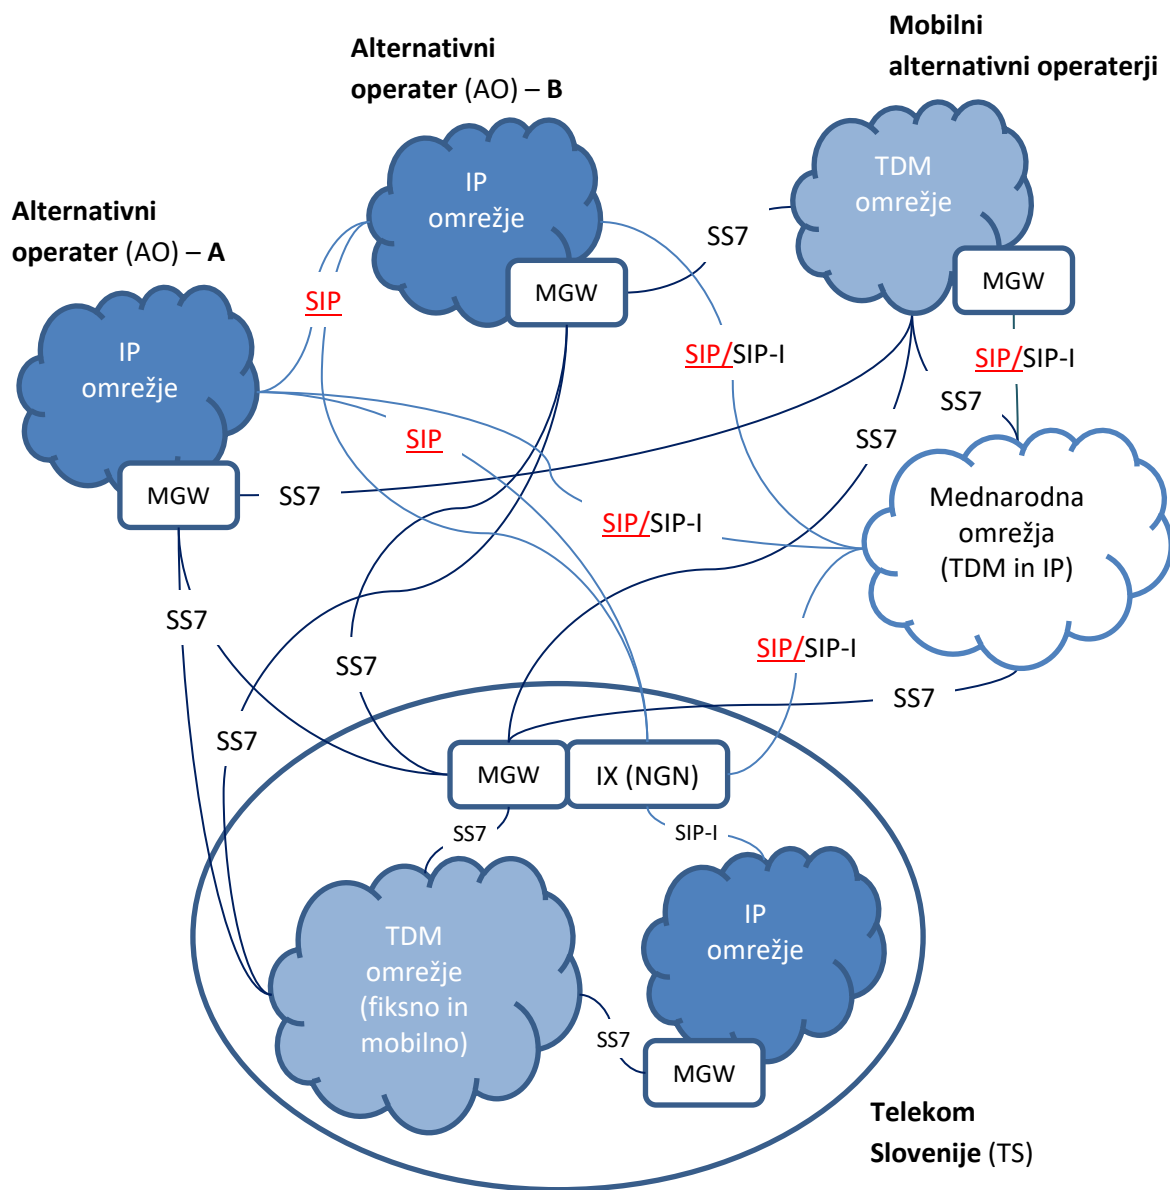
Alternativni operater (AO) – B

Mobilni alternativni operaterji

Alternativni operater (AO) – A

IP omrežje

MGW

TDM omrežje

MGW

SS7

IP omrežje

MGW

SIP

SIP/SIP-I

SIP/SIP-I

SS7

SIP

SS7

SS7

Mednarodna omrežja (TDM in IP)

SIP/SIP-I

SS7

SIP/SIP-I

SS7

SS7

SS7

SS7

MGW

IX (NGN)

SS7

SIP-I

TDM omrežje (fiksno in mobilno)

IP omrežje

SS7

MGW

Telekom Slovenije (TS)